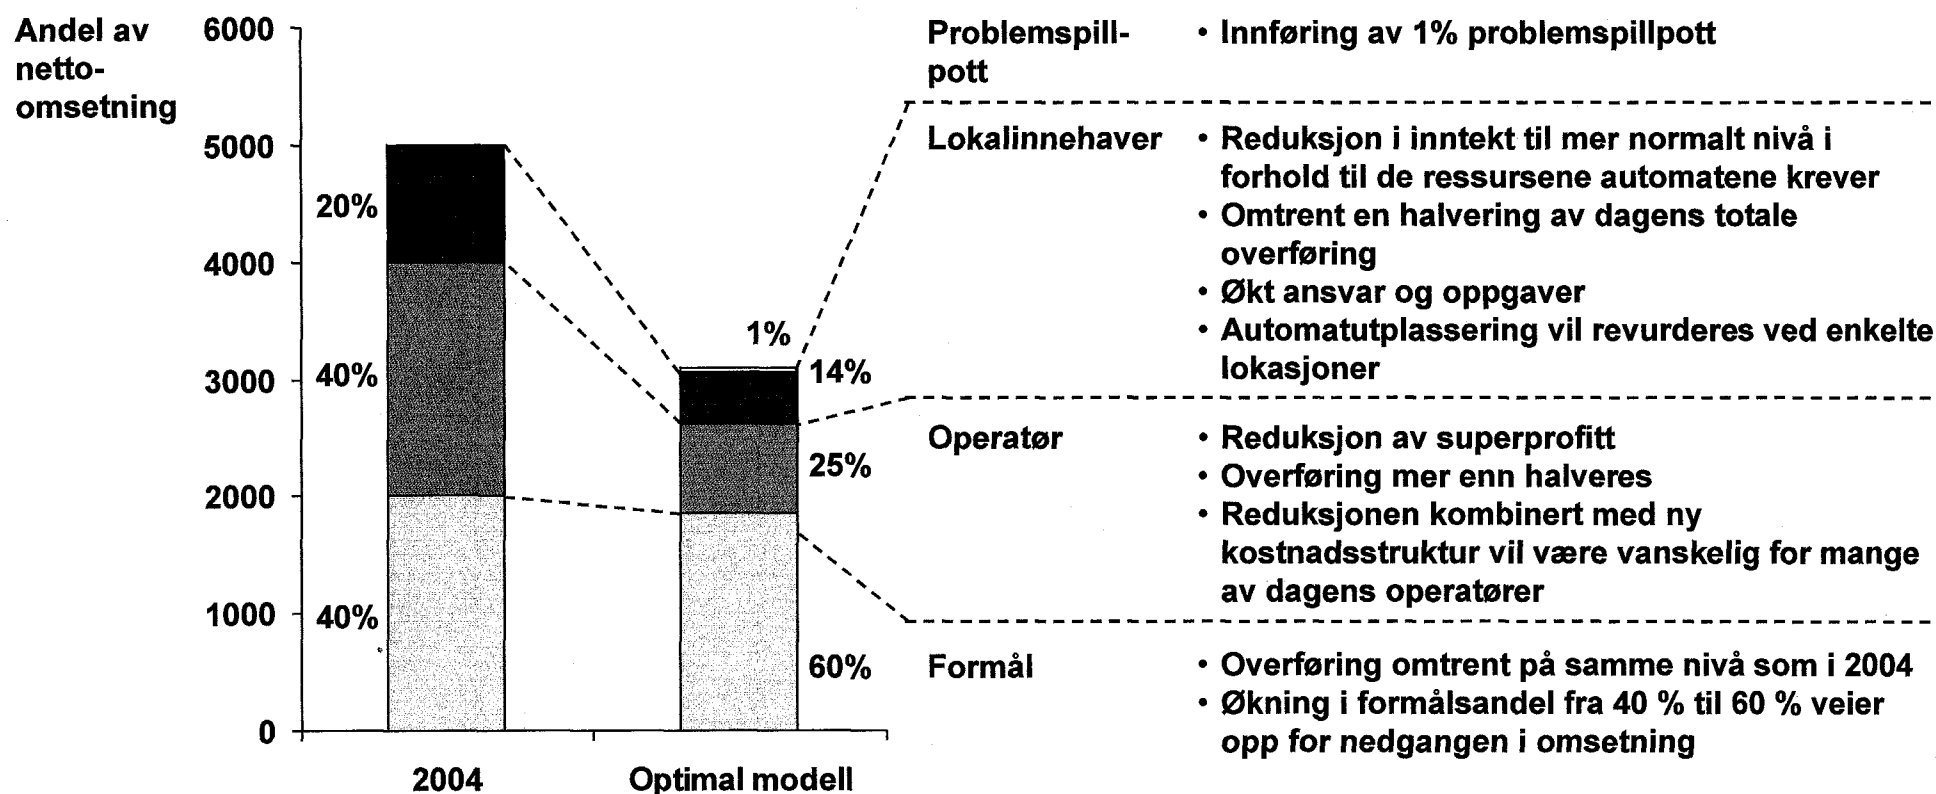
Andel av netto-omsetning

6000
5000
4000
3000
2000
1000
0

20%
40%
40%

1%
14%
25%
60%

2004
Optimal modell

| | |
|---|---|
| Problemspill-pott | • Innføring av 1% problemspillpott |
| Lokalinnehaver | • Reduksjon i inntekt til mer normalt nivå i forhold til de ressursene automatene krever<br>• Omtrent en halvering av dagens totale overføring<br>• Økt ansvar og oppgaver<br>• Automatutplassering vil revurderes ved enkelte lokasjoner |
| Operatør | • Reduksjon av superprofitt<br>• Overføring mer enn halveres<br>• Reduksjonen kombinert med ny kostnadsstruktur vil være vanskelig for mange av dagens operatører |
| Formål | • Overføring omtrent på samme nivå som i 2004<br>• Økning i formålsandel fra 40 % til 60 % veier opp for nedgangen i omsetning |